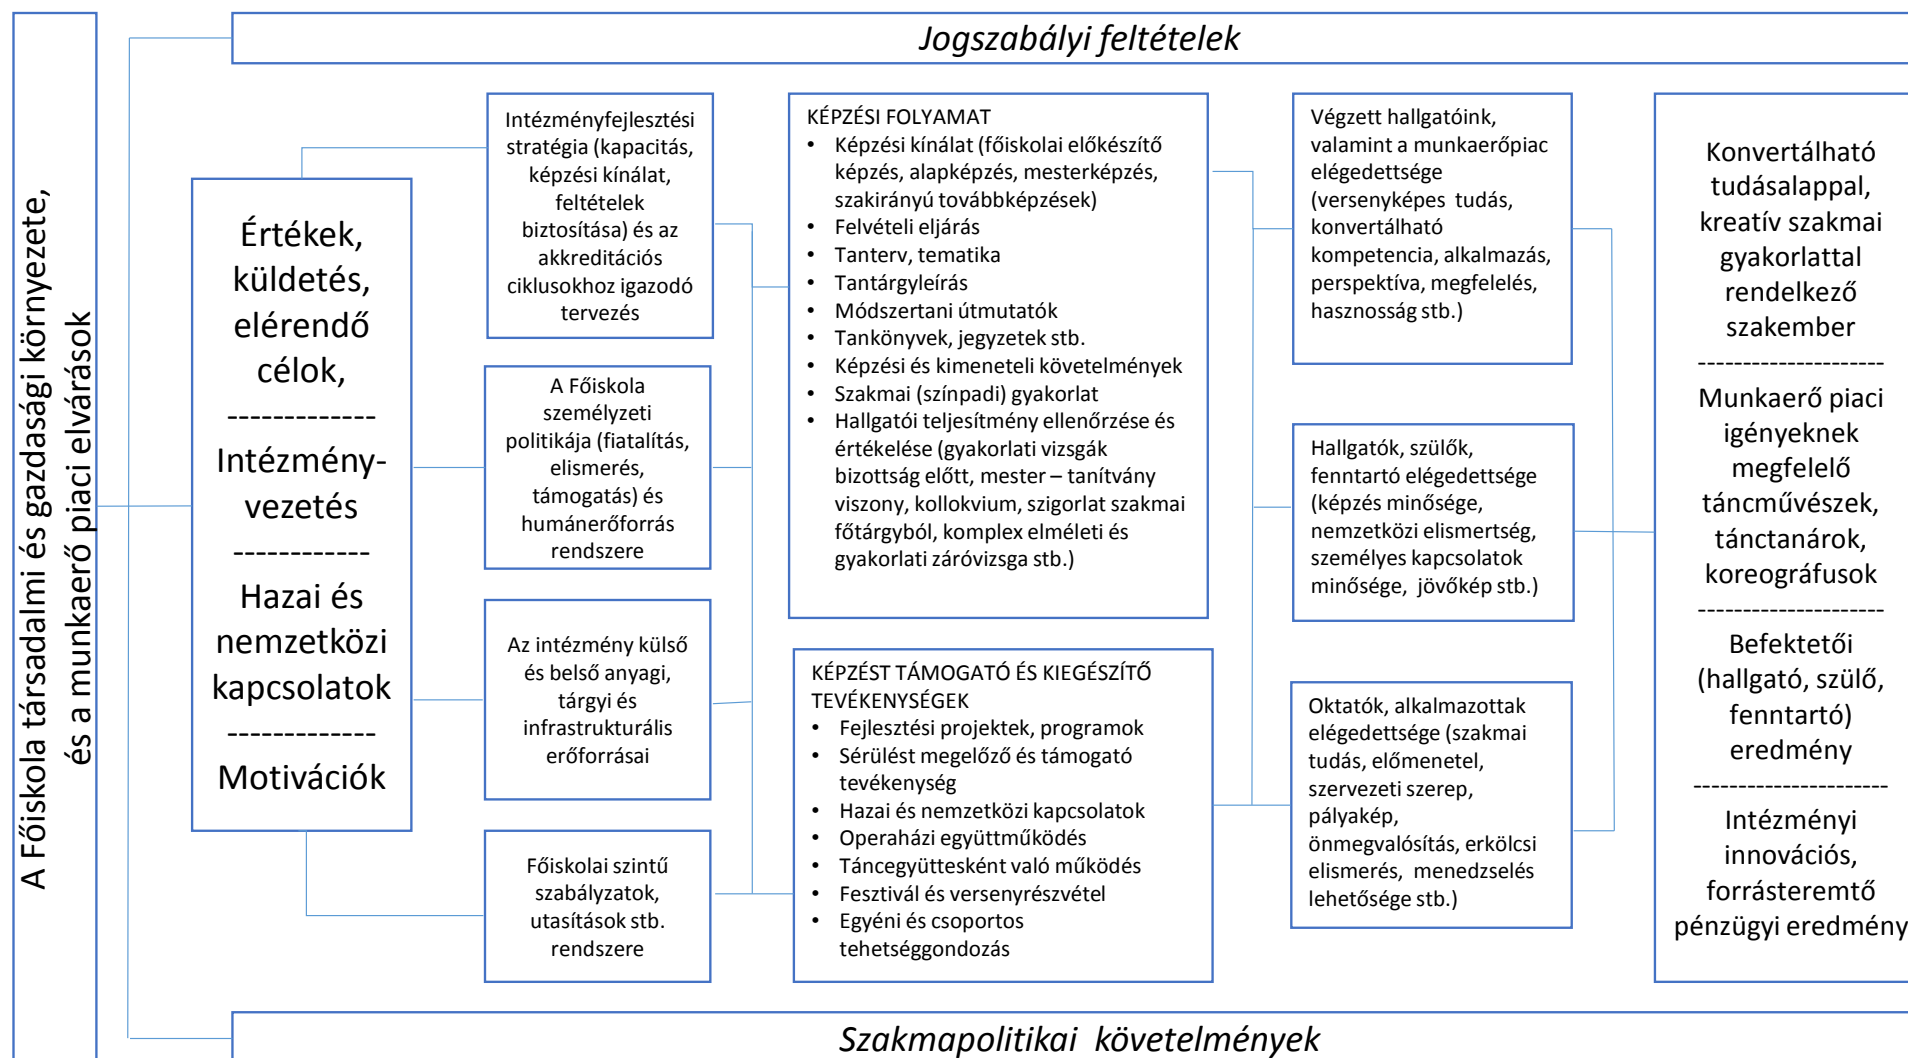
A Főiskola társadalmi és gazdasági környezete, és a munkaerő piaci elvárások

*Jogszabályi feltételek*

Értékek, küldetés, elérendő célok,
-------------
Intézmény-vezetés
------------
Hazai és nemzetközi kapcsolatok
-------------
Motivációk

Intézményfejlesztési stratégia (kapacitás, képzési kínálat, feltételek biztosítása) és az akkreditációs ciklusokhoz igazodó tervezés

A Főiskola személyzeti politikája (fiatalítás, elismerés, támogatás) és humánerőforrás rendszere

Az intézmény külső és belső anyagi, tárgyi és infrastrukturális erőforrásai

Főiskolai szintű szabályzatok, utasítások stb. rendszere

KÉPZÉSI FOLYAMAT
- Képzési kínálat (főiskolai előkészítő képzés, alapképzés, mesterképzés, szakirányú továbbképzések)
- Felvételi eljárás
- Tanterv, tematika
- Tantárgyleírás
- Módszertani útmutatók
- Tankönyvek, jegyzetek stb.
- Képzési és kimeneteli követelmények
- Szakmai (színpadi) gyakorlat
- Hallgatói teljesítmény ellenőrzése és értékelése (gyakorlati vizsgák bizottság előtt, mester – tanítvány viszony, kollokvium, szigorlat szakmai főtárgyból, komplex elméleti és gyakorlati záróvizsga stb.)

KÉPZÉST TÁMOGATÓ ÉS KIEGÉSZÍTŐ TEVÉKENYSÉGEK
- Fejlesztési projektek, programok
- Sérülést megelőző és támogató tevékenység
- Hazai és nemzetközi kapcsolatok
- Operaházi együttműködés
- Táncegyüttesként való működés
- Fesztivál és versenyrészvétel
- Egyéni és csoportos tehetséggondozás

Végzett hallgatóink, valamint a munkaerőpiac elégedettsége (versenyképes tudás, konvertálható kompetencia, alkalmazás, perspektíva, megfelelés, hasznosság stb.)

Hallgatók, szülők, fenntartó elégedettsége (képzés minősége, nemzetközi elismertség, személyes kapcsolatok minősége, jövőkép stb.)

Oktatók, alkalmazottak elégedettsége (szakmai tudás, előmenetel, szervezeti szerep, pályakép, önmegvalósítás, erkölcsi elismerés, menedzselés lehetősége stb.)

Konvertálható tudásalappal, kreatív szakmai gyakorlattal rendelkező szakember
--------------------
Munkaerő piaci igényeknek megfelelő táncművészek, tánctanárok, koreográfusok
--------------------
Befektetői (hallgató, szülő, fenntartó) eredmény
--------------------
Intézményi innovációs, forrásteremtő pénzügyi eredmény

*Szakmapolitikai követelmények*